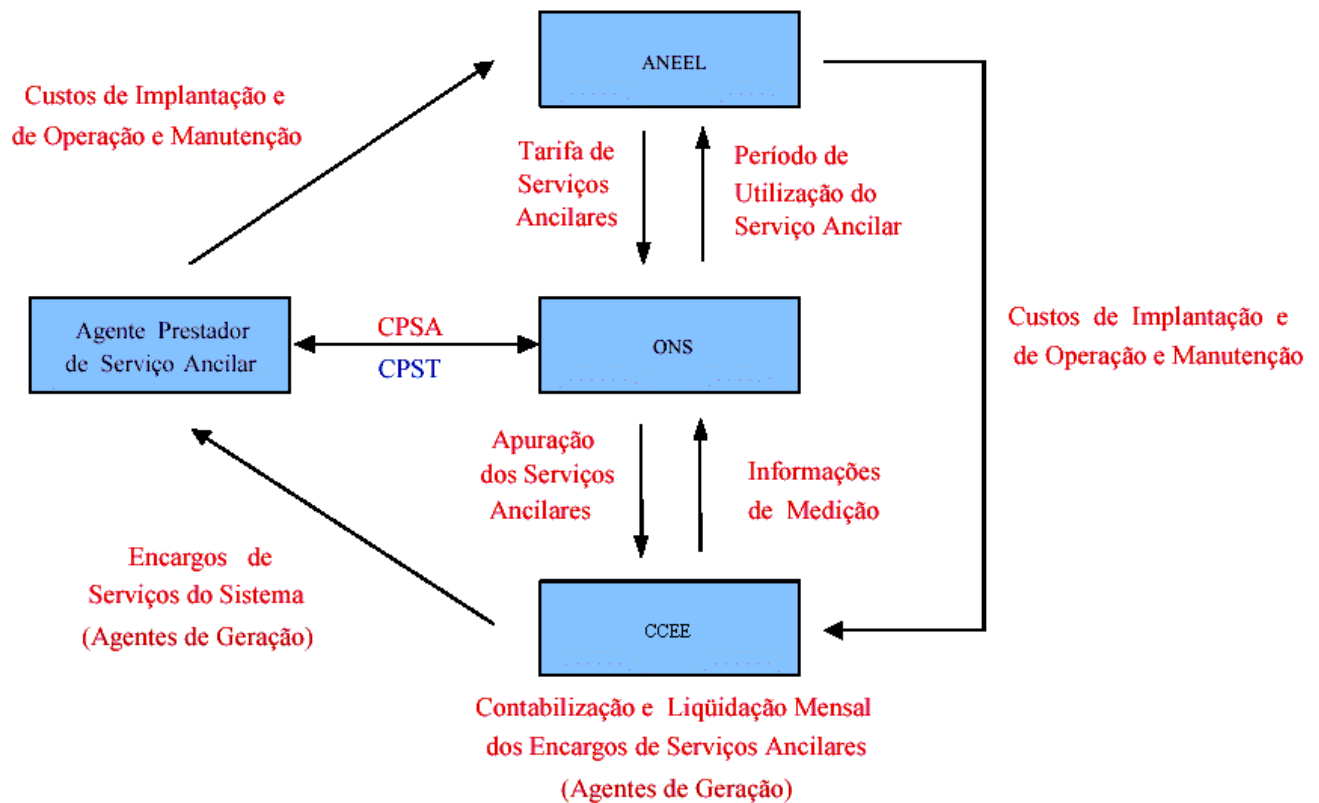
Custos de Implantação e de Operação e Manutenção

ANEEL

Tarifa de Serviços Ancilares

Período de Utilização do Serviço Ancilar

Custos de Implantação e de Operação e Manutenção

Agente Prestador de Serviço Ancilar

CPSA

CPST

ONS

Apuração dos Serviços Ancilares

Informações de Medição

Encargos de Serviços do Sistema (Agentes de Geração)

CCEE

Contabilização e Liqüidação Mensal dos Encargos de Serviços Ancilares (Agentes de Geração)